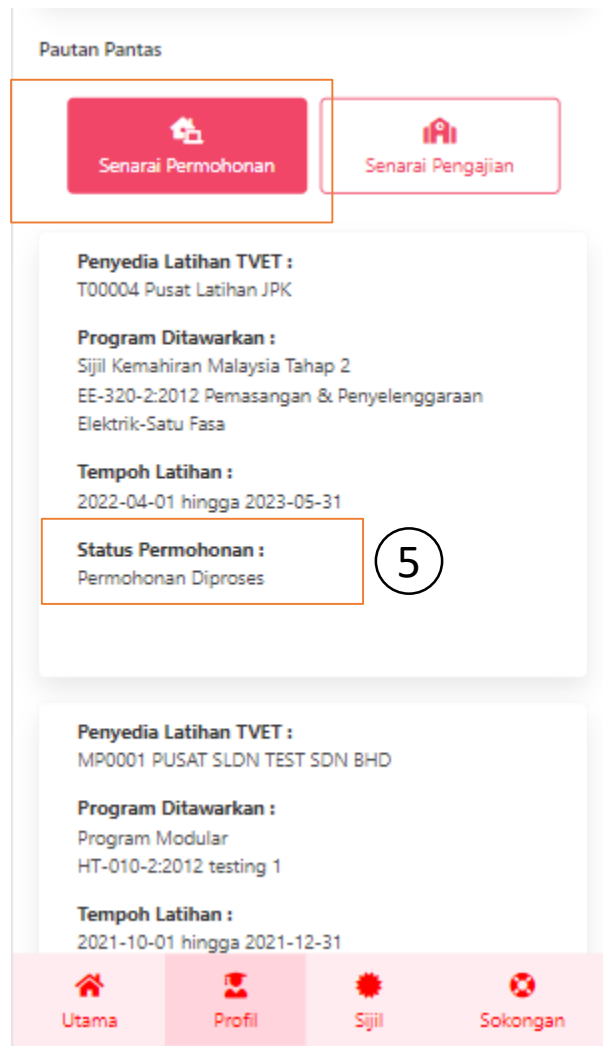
Pautan Pantas

Senarai Permohonan

Senarai Pengajian

Penyedia Latihan TVET :
T00004 Pusat Latihan JPK

Program Ditawarkan :
Sijil Kemahiran Malaysia Tahap 2
EE-320-2:2012 Pemasangan & Penyelenggaraan Elektrik-Satu Fasa

Tempoh Latihan :
2022-04-01 hingga 2023-05-31

Status Permohonan :
Permohonan Diproses

5

Penyedia Latihan TVET :
MP0001 PUSAT SLDN TEST SDN BHD

Program Ditawarkan :
Program Modular
HT-010-2:2012 testing 1

Tempoh Latihan :
2021-10-01 hingga 2021-12-31

Utama

Profil

Sijil

Sokongan